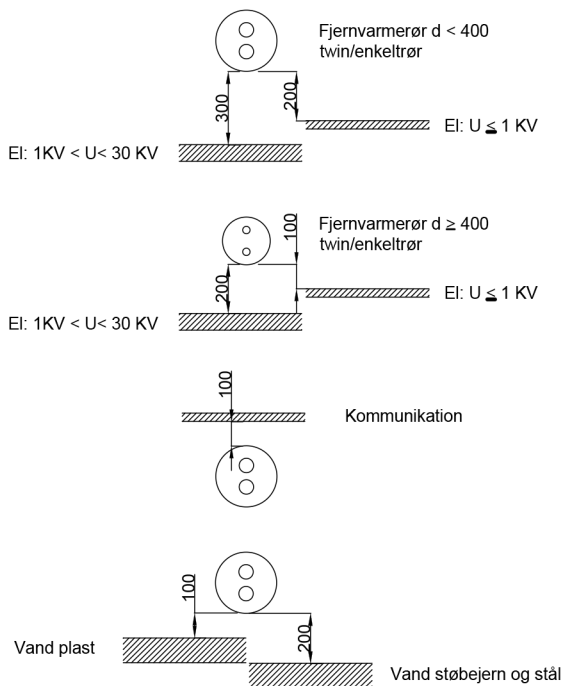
Fjernvarmerør d < 400
twin/enkeltrør

300

200

El: U $\leq$ 1 KV

El: 1KV < U< 30 KV

Fjernvarmerør d ≥ 400
twin/enkeltrør

100

200

El: U $\leq$ 1 KV

El: 1KV < U< 30 KV

100

Kommunikation

100

Vand plast

200

Vand støbejern og stål